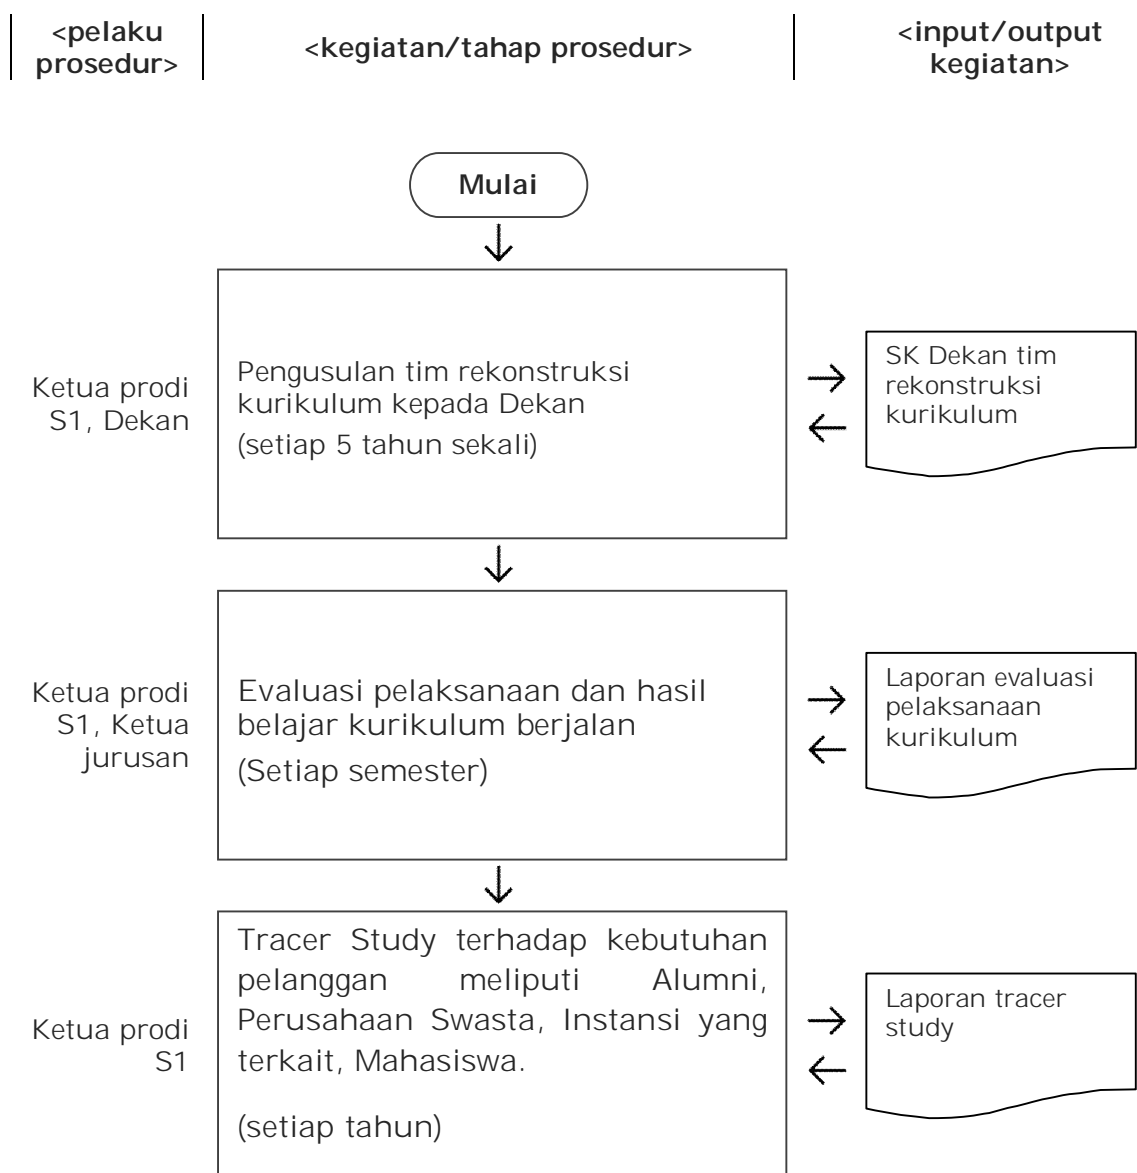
<pelaku prosedur>

<kegiatan/tahap prosedur>

<input/output kegiatan>

Mulai

Ketua prodi S1, Dekan

Pengusulan tim rekonstruksi kurikulum kepada Dekan

(setiap 5 tahun sekali)

SK Dekan tim rekonstruksi kurikulum

Ketua prodi S1, Ketua jurusan

Evaluasi pelaksanaan dan hasil belajar kurikulum berjalan

(Setiap semester)

Laporan evaluasi pelaksanaan kurikulum

Ketua prodi S1

Tracer Study terhadap kebutuhan pelanggan meliputi Alumni, Perusahaan Swasta, Instansi yang terkait, Mahasiswa.

(setiap tahun)

Laporan tracer study